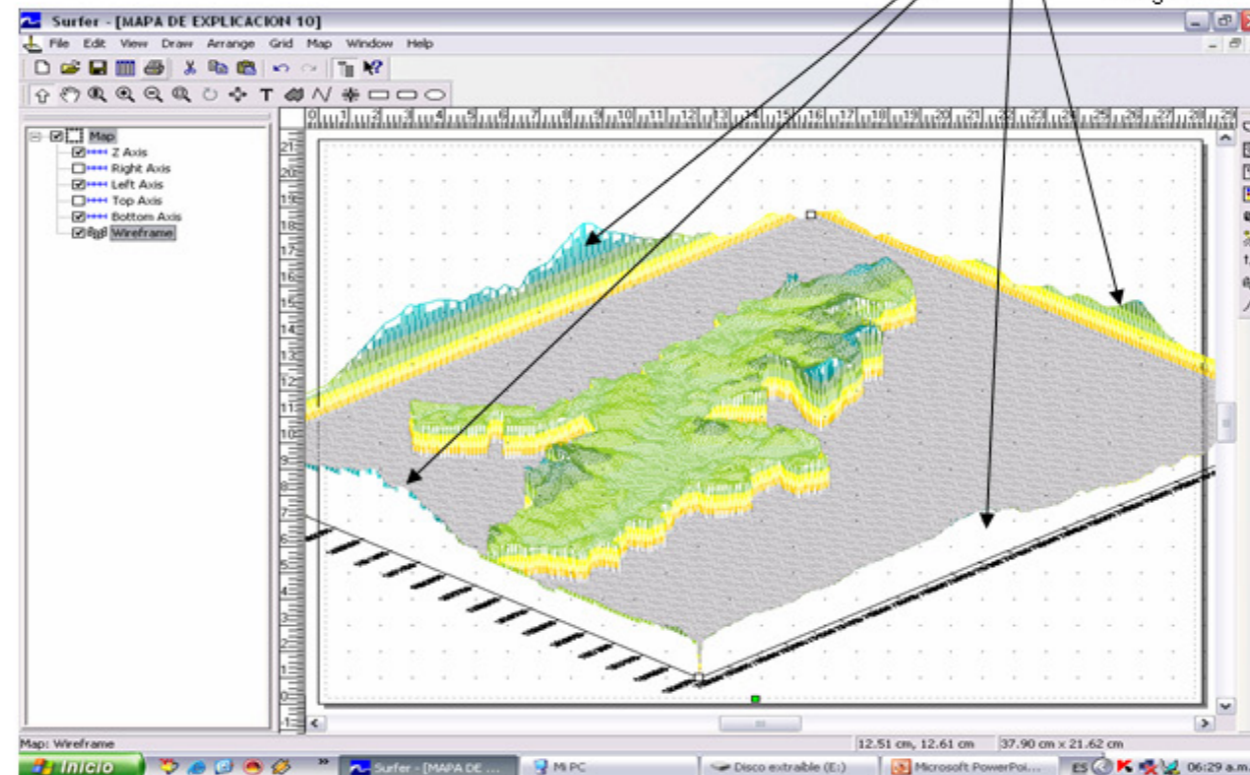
Surfer - [MAPA DE EXPLICACION 10]

File Edit View Draw Arrange Grid Map Window Help

Map
Z Axis
Right Axis
Left Axis
Top Axis
Bottom Axis
Wireframe

0 1 2 3 4 5 6 7 8 9 10 11 12 13 14 15 16 17 18 19 20 21 22 23 24 25 26 27 28 29

21 20 19 18 17 16 15 14 13 12 11 10 9 8 7 6 5 4 3 2 1 0 -1

Map: Wireframe

12.51 cm, 12.61 cm

37.90 cm x 21.62 cm

Inicio

Surfer - [MAPA DE ...

Mi PC

Disco extraible (E:)

Microsoft PowerPoi...

ES

06:29 a.m